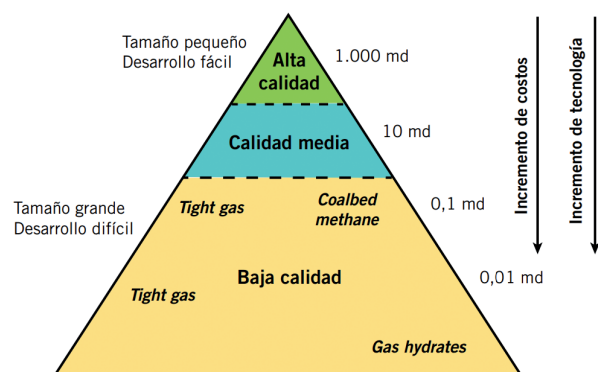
Tamaño pequeño
Desarrollo fácil

Alta calidad

1.000 md

Calidad media

10 md

Tamaño grande
Desarrollo difícil

Tight gas

Coalbed methane

0,1 md

Baja calidad

0,01 md

Tight gas

Gas hydrates

Incremento de costos

Incremento de tecnología